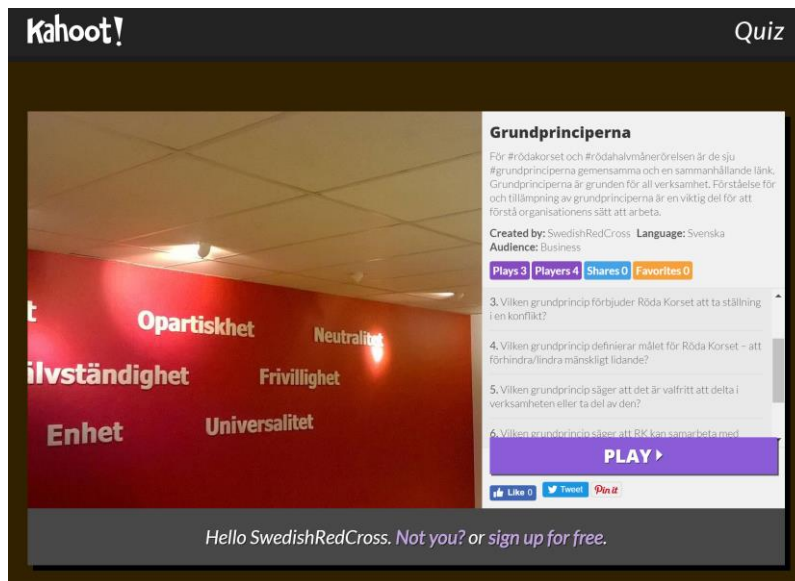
Kahoot!

Quiz

t
Opartiskhet
Neutralitet
lvständighet
Frivillighet
Enhet
Universalitet

Grundprinciperna

För #rödakorset och #rödahalvmånerörelsen är de sju #grundprinciperna gemensamma och en sammanhållande länk. Grundprinciperna är grunden för all verksamhet. Förståelse för och tillämpning av grundprinciperna är en viktig del för att förstå organisationens sätt att arbeta.

Created by: SwedishRedCross Language: Svenska
Audience: Business

Plays 3 Players 4 Shares 0 Favorites 0

3. Vilken grundprincip förbjuder Röda Korset att ta ställning i en konflikt?

4. Vilken grundprincip definierar målet för Röda Korset – att förhindra/lindra mänskligt lidande?

5. Vilken grundprincip säger att det är valfritt att delta i verksamheten eller ta del av den?

6. Vilken grundprincip säger att RK kan samarbeta med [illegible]

PLAY ▸

Like 0 Tweet Pin it

Hello SwedishRedCross. Not you? or sign up for free.